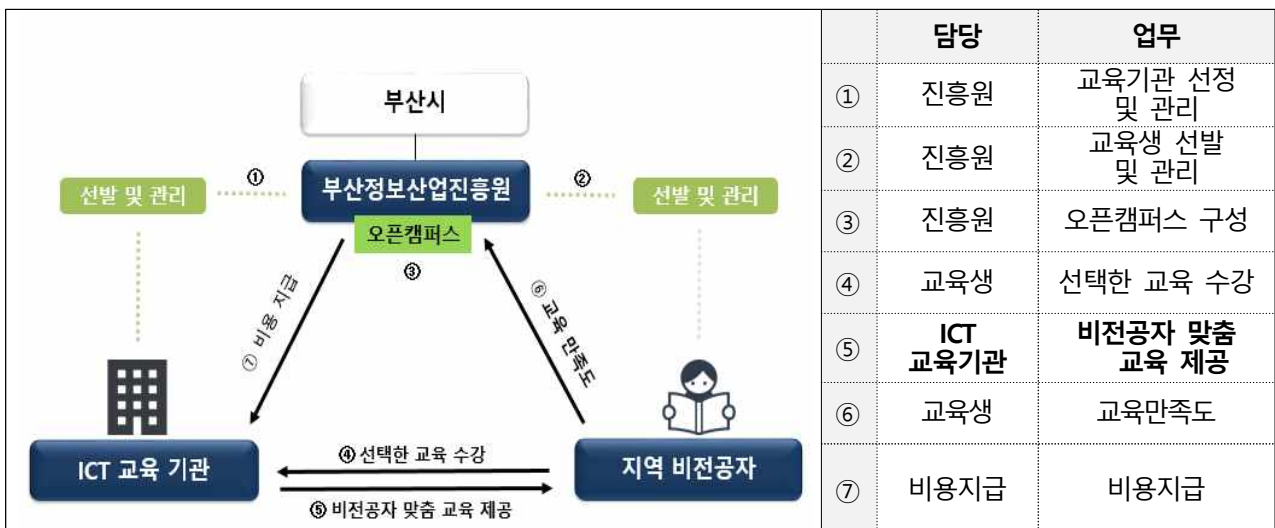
부산시

①

선발 및 관리

부산정보산업진흥원

②

선발 및 관리

오픈캠퍼스

③

⑦ 비용 지급

⑥ 교육 만족도

ICT 교육 기관

④ 선택한 교육 수강

⑤ 비전공자 맞춤 교육 제공

지역 비전공자

| | 담당 | 업무 |
|---|---|---|
| ① | 진흥원 | 교육기관 선정 및 관리 |
| ② | 진흥원 | 교육생 선발 및 관리 |
| ③ | 진흥원 | 오픈캠퍼스 구성 |
| ④ | 교육생 | 선택한 교육 수강 |
| ⑤ | **ICT 교육기관** | **비전공자 맞춤 교육 제공** |
| ⑥ | 교육생 | 교육만족도 |
| ⑦ | 비용지급 | 비용지급 |